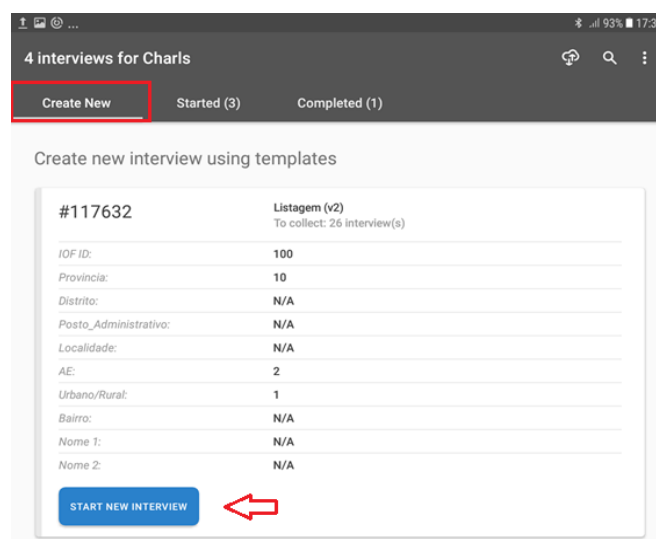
93% 17:3

4 interviews for Charls

Create New | Started (3) | Completed (1)

Create new interview using templates

#117632

Listagem (v2)
To collect: 26 interview(s)

| | |
|---|---|
| IOF ID: | 100 |
| Provincia: | 10 |
| Distrito: | N/A |
| Posto_Administrativo: | N/A |
| Localidade: | N/A |
| AE: | 2 |
| Urbano/Rural: | 1 |
| Bairro: | N/A |
| Nome 1: | N/A |
| Nome 2: | N/A |

START NEW INTERVIEW